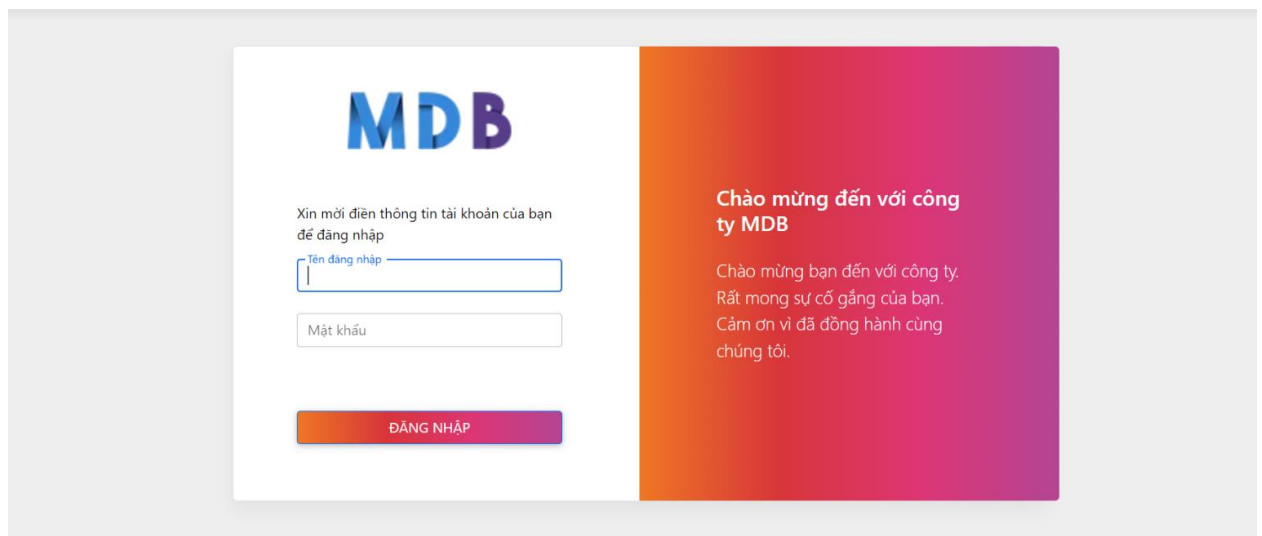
MDB

Xin mời điền thông tin tài khoản của bạn để đăng nhập

Tên đăng nhập

Mật khẩu

ĐĂNG NHẬP

Chào mừng đến với công ty MDB

Chào mừng bạn đến với công ty. Rất mong sự cố gắng của bạn. Cảm ơn vì đã đồng hành cùng chúng tôi.